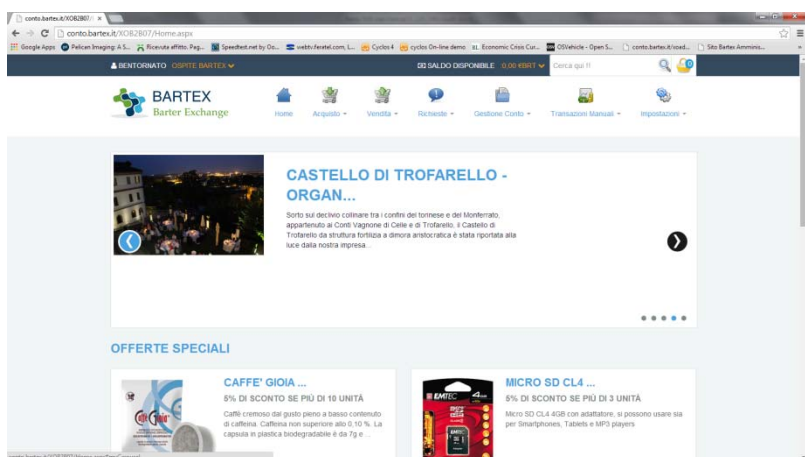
conto.bartex.it/XOB2807/ ×

conto.bartex.it/XOB2807/Home.aspx

Google Apps | Pelican Imaging: A S... | Ricevuta affitto. Pag... | Speedtest.net by Oo... | webtv.feratel.com, L... | Cyclos 4 | cyclos On-line demo | Economic Crisis Cur... | OSVehicle - Open S... | conto.bartex.it/xoad... | Sito Bartex Amminis...

BENTORNATO OSPITE BARTEX

SALDO DISPONIBILE 0,00 KBRT

Cerca qui !!

0

BARTEX
Barter Exchange

Home | Acquisto | Vendita | Richieste | Gestione Conto | Transazioni Manuali | Impostazioni

CASTELLO DI TROFARELLO - ORGAN...

Sorto sul declivio collinare tra i confini del torinese e del Monferrato, appartenuto ai Conti Vagnone di Celle e di Trofarello, il Castello di Trofarello da struttura fortilizia a dimora aristocratica è stata riportata alla luce dalla nostra impresa...

OFFERTE SPECIALI

CAFFE' GIOIA ...

5% DI SCONTO SE PIÙ DI 10 UNITÀ

Caffè cremoso dal gusto pieno a basso contenuto di caffeina. Caffeina non superiore allo 0,10 %. La capsula in plastica biodegradabile è da 7g e ...

MICRO SD CL4 ...

5% DI SCONTO SE PIÙ DI 3 UNITÀ

Micro SD CL4 4GB con adattatore, si possono usare sia per Smartphones, Tablets e MP3 players

EMTEC
4GB